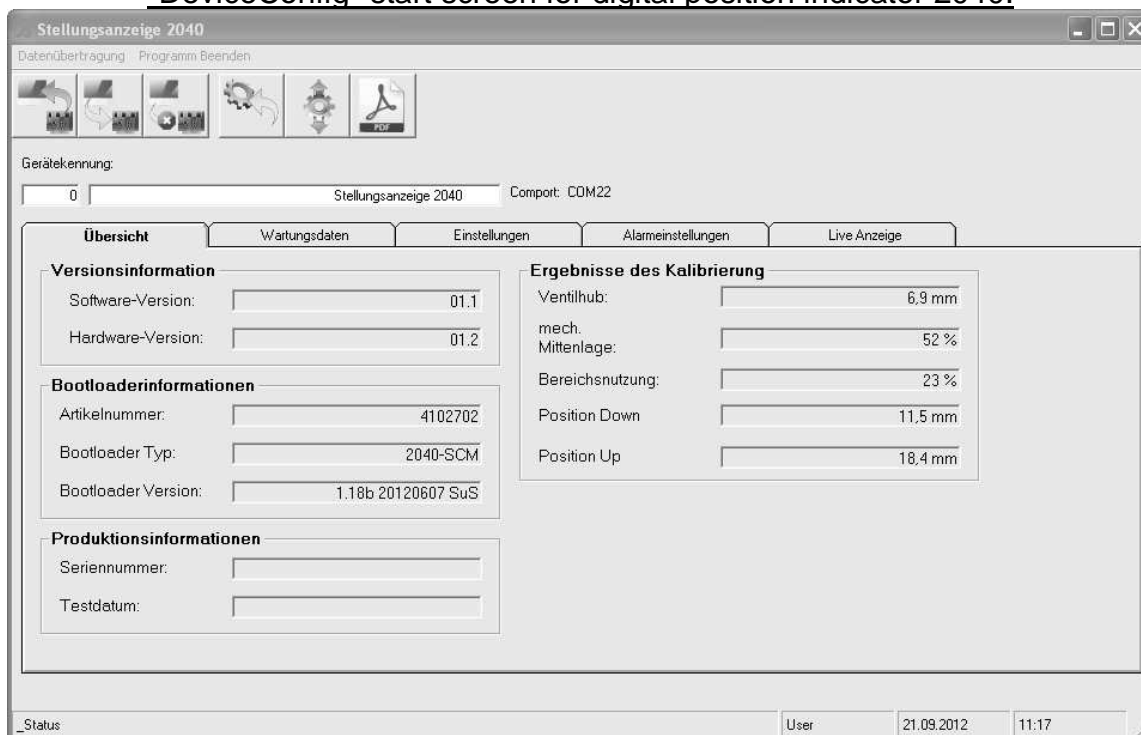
DeviceConfig" start screen for digital position indicator 2040:

Stellungsanzeige 2040

Datenübertragung Programm Beenden

PDF

Gerätekennung:

0 Stellungsanzeige 2040 Comport: COM22

Übersicht | Wartungsdaten | Einstellungen | Alarmeinstellungen | Live Anzeige

Versionsinformation

Software-Version: 01.1

Hardware-Version: 01.2

Bootloaderinformationen

Artikelnummer: 4102702

Bootloader Typ: 2040-SCM

Bootloader Version: 1.18b 20120607 SuS

Produktionsinformationen

Seriennummer:

Testdatum:

Ergebnisse des Kalibrierung

Ventilhub: 6,9 mm

mech. Mittenlage: 52 %

Bereichsnutzung: 23 %

Position Down 11,5 mm

Position Up 18,4 mm

_Status User 21.09.2012 11:17